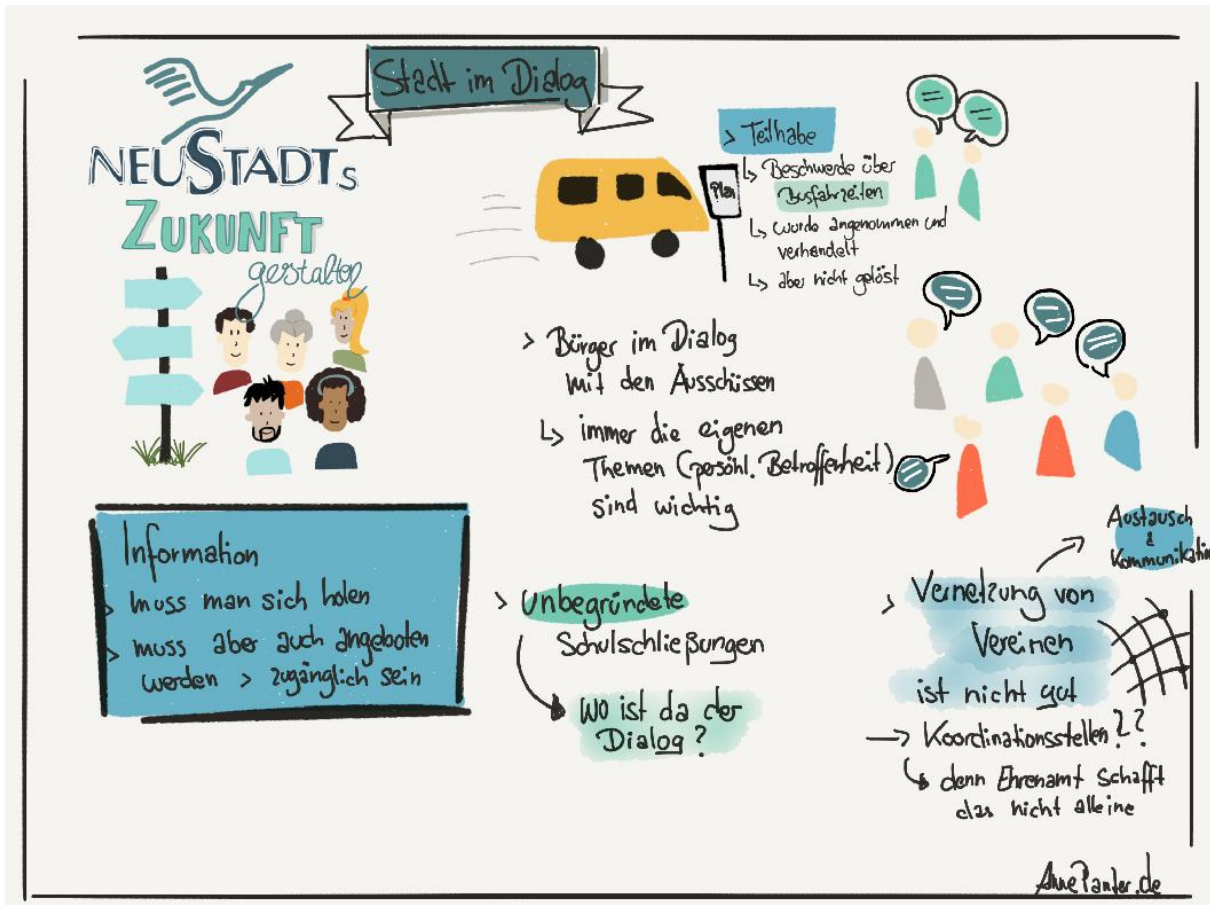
NEUSTADTs
ZUKUNFT
gestalten

Stadt im Dialog

> Teilhabe
↳ Beschwerde über Busfahrzeiten
↳ wurde angenommen und verhandelt
↳ aber nicht gelöst

Plan

> Bürger im Dialog mit den Ausschüssen
↳ immer die eigenen Themen (persöhl. Betroffenheit) sind wichtig

Information
> muss man sich holen
> muss aber auch angeboten werden > zugänglich sein

> Unbegründete Schulschließungen
Wo ist da der Dialog?

Austausch & Kommunikation

> Vernetzung von Vereinen ist nicht gut
→ Koordinationsstellen ??
↳ denn Ehrenamt schafft das nicht alleine

AnnePanter.de